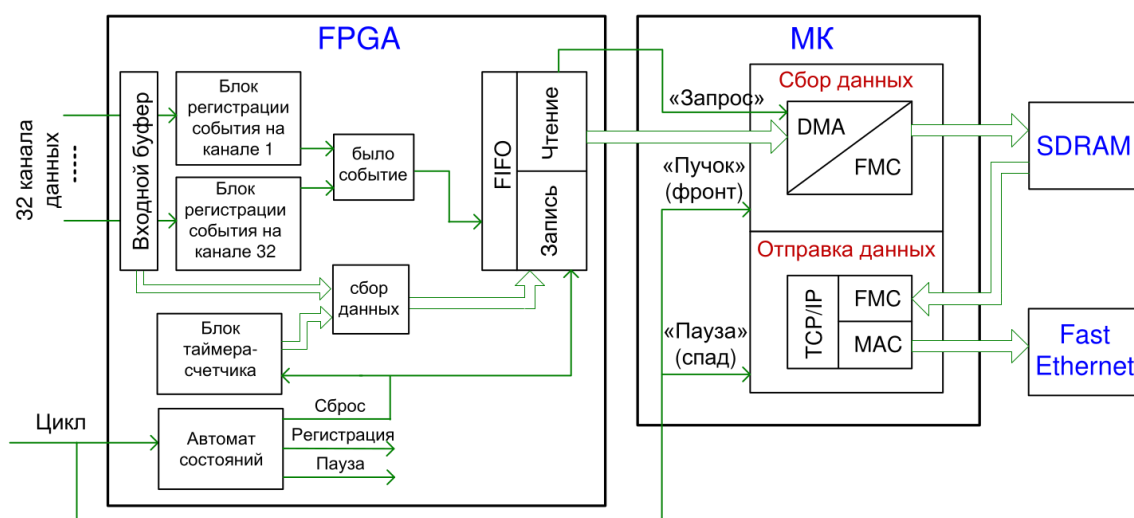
FPGA

МК

32 канала данных

......

Входной буфер

Блок регистрации события на канале 1

Блок регистрации события на канале 32

было событие

FIFO

Чтение

Запись

сбор данных

Блок таймера-счетчика

Цикл

Автомат состояний

Сброс

Регистрация

Пауза

«Запрос»

«Пучок» (фронт)

«Пауза» (спад)

Сбор данных

DMA

FMC

Отправка данных

TCP/IP

FMC

MAC

SDRAM

Fast Ethernet